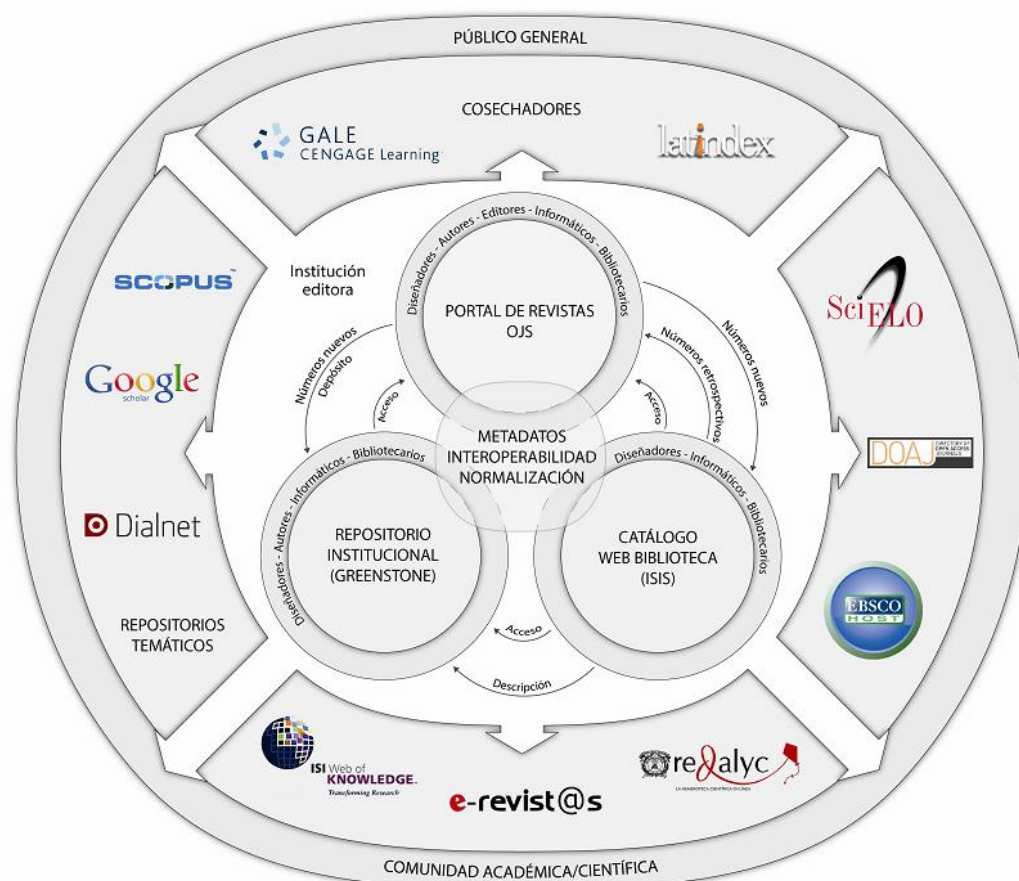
PÚBLICO GENERAL

COSECHADORES

GALE CENGAGE Learning

latindex

SCOPUS

Google scholar

Dialnet

REPOSITORIOS TEMÁTICOS

SciELO

DOAJ DIRECTORY OF OPEN ACCESS JOURNALS

EBSCO HOST

Institución editora

Diseñadores - Autores - Editores - Informáticos - Bibliotecarios

PORTAL DE REVISTAS OJS

Números nuevos Depósito

Acceso

Números nuevos

Números retrospectivos

Acceso

METADATOS INTEROPERABILIDAD NORMALIZACIÓN

Diseñadores - Autores - Informáticos - Bibliotecarios

REPOSITORIO INSTITUCIONAL (GREENSTONE)

Diseñadores - Informáticos - Bibliotecarios

CATÁLOGO WEB BIBLIOTECA (ISIS)

Acceso

Descripción

ISI Web of KNOWLEDGE. Transforming Research

e-revist@s

redalyc

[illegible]

COMUNIDAD ACADÉMICA/CIENTÍFICA